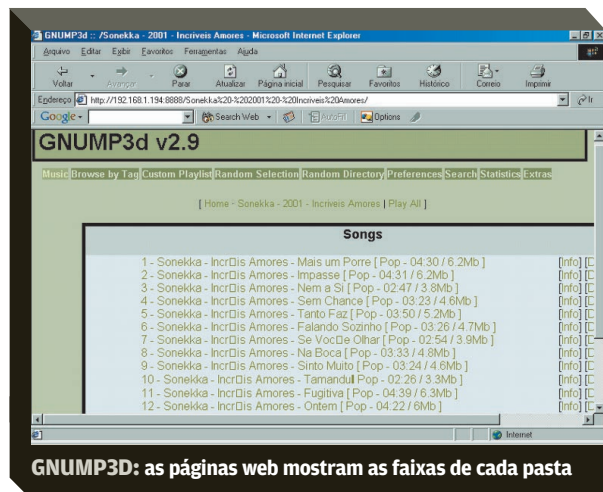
GNUMP3d :: /Sonekka - 2001 - Incríveis Amores - Microsoft Internet Explorer

Arquivo Editar Exibir Favoritos Ferramentas Ajuda

Voltar Avançar Parar Atualizar Página inicial Pesquisar Favoritos Histórico Correio Imprimir

Endereço http://192.168.1.194:8888/Sonekka%20-%202001%20-%20Incríveis%20Amores/

Google Search Web AutoFill Options

GNUMP3d v2.9

Music Browse by Tag Custom Playlist Random Selection Random Directory Preferences Search Statistics Extras

[ Home - Sonekka - 2001 - Incríveis Amores | Play All ]

Songs

1 - Sonekka - Incr□is Amores - Mais um Porre [ Pop - 04:30 / 6.2Mb ] [Info] [D
2 - Sonekka - Incr□is Amores - Impasse [ Pop - 04:31 / 6.2Mb ] [Info] [D
3 - Sonekka - Incr□is Amores - Nem a Si [ Pop - 02:47 / 3.8Mb ] [Info] [D
4 - Sonekka - Incr□is Amores - Sem Chance [ Pop - 03:23 / 4.6Mb ] [Info] [D
5 - Sonekka - Incr□is Amores - Tanto Faz [ Pop - 03:50 / 5.2Mb ] [Info] [D
6 - Sonekka - Incr□is Amores - Falando Sozinho [ Pop - 03:26 / 4.7Mb ] [Info] [D
7 - Sonekka - Incr□is Amores - Se Voc□e Olhar [ Pop - 02:54 / 3.9Mb ] [Info] [D
8 - Sonekka - Incr□is Amores - Na Boca [ Pop - 03:33 / 4.8Mb ] [Info] [D
9 - Sonekka - Incr□is Amores - Sinto Muito [ Pop - 03:24 / 4.6Mb ] [Info] [D
10 - Sonekka - Incr□is Amores - Tamandu□ Pop - 02:26 / 3.3Mb ] [Info] [D
11 - Sonekka - Incr□is Amores - Fugitiva [ Pop - 04:39 / 6.3Mb ] [Info] [D
12 - Sonekka - Incr□is Amores - Ontem [ Pop - 04:22 / 6Mb ] [Info] [D

Internet

GNUMP3D: as páginas web mostram as faixas de cada pasta